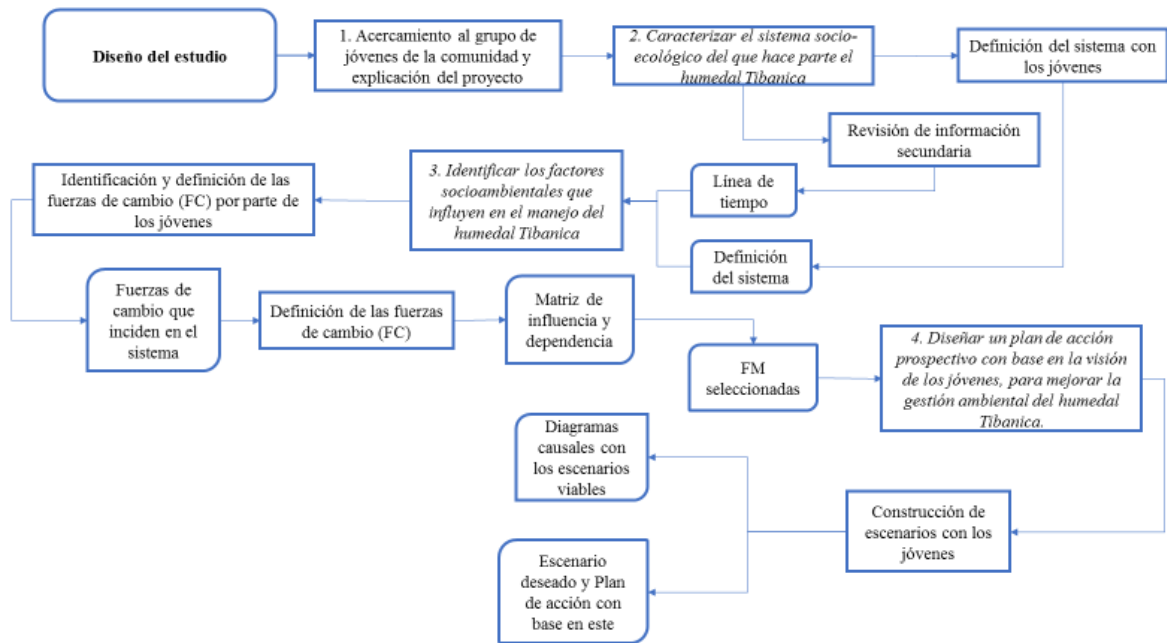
Diseño del estudio

1. Acercamiento al grupo de jóvenes de la comunidad y explicación del proyecto

2. Caracterizar el sistema socio-ecológico del que hace parte el humedal Tibanica

Definición del sistema con los jóvenes

Revisión de información secundaria

Línea de tiempo

Definición del sistema

3. Identificar los factores socioambientales que influyen en el manejo del humedal Tibanica

Identificación y definición de las fuerzas de cambio (FC) por parte de los jóvenes

Fuerzas de cambio que inciden en el sistema

Definición de las fuerzas de cambio (FC)

Matriz de influencia y dependencia

FM seleccionadas

4. Diseñar un plan de acción prospectivo con base en la visión de los jóvenes, para mejorar la gestión ambiental del humedal Tibanica.

Diagramas causales con los escenarios viables

Construcción de escenarios con los jóvenes

Escenario deseado y Plan de acción con base en este